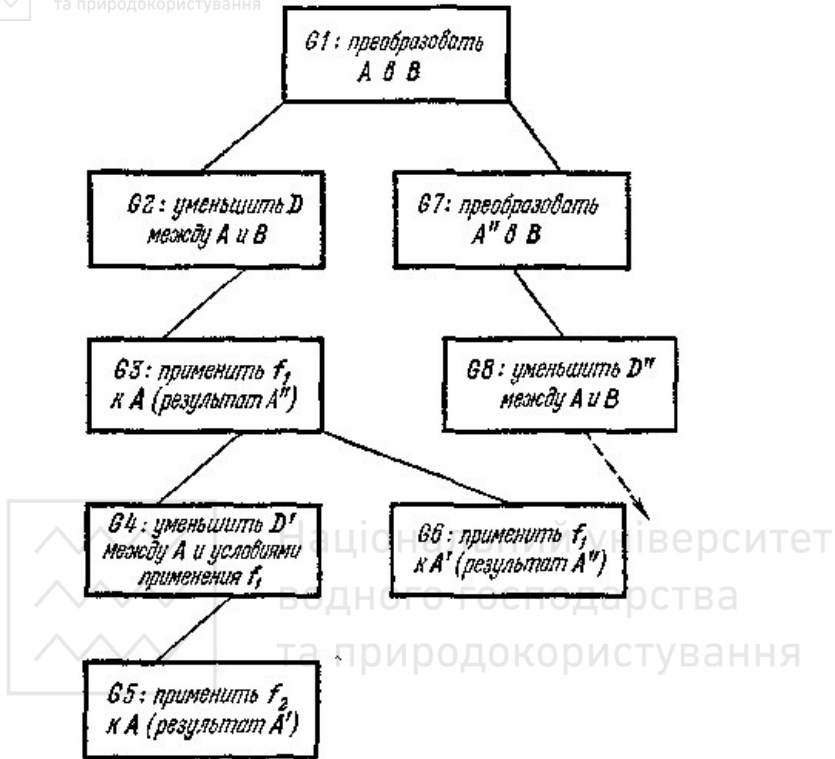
та природокористування

G1: преобразовать A в B

G2: уменьшить D между A и B

G7: преобразовать A" в B

G3: применить $f_1$ к A (результат A")

G8: уменьшить D" между A и B

G4: уменьшить D' между A и условиями применения $f_1$

G6: применить $f_1$ к A' (результат A")

G5: применить $f_2$ к A (результат A')

Національний університет водного господарства та природокористування